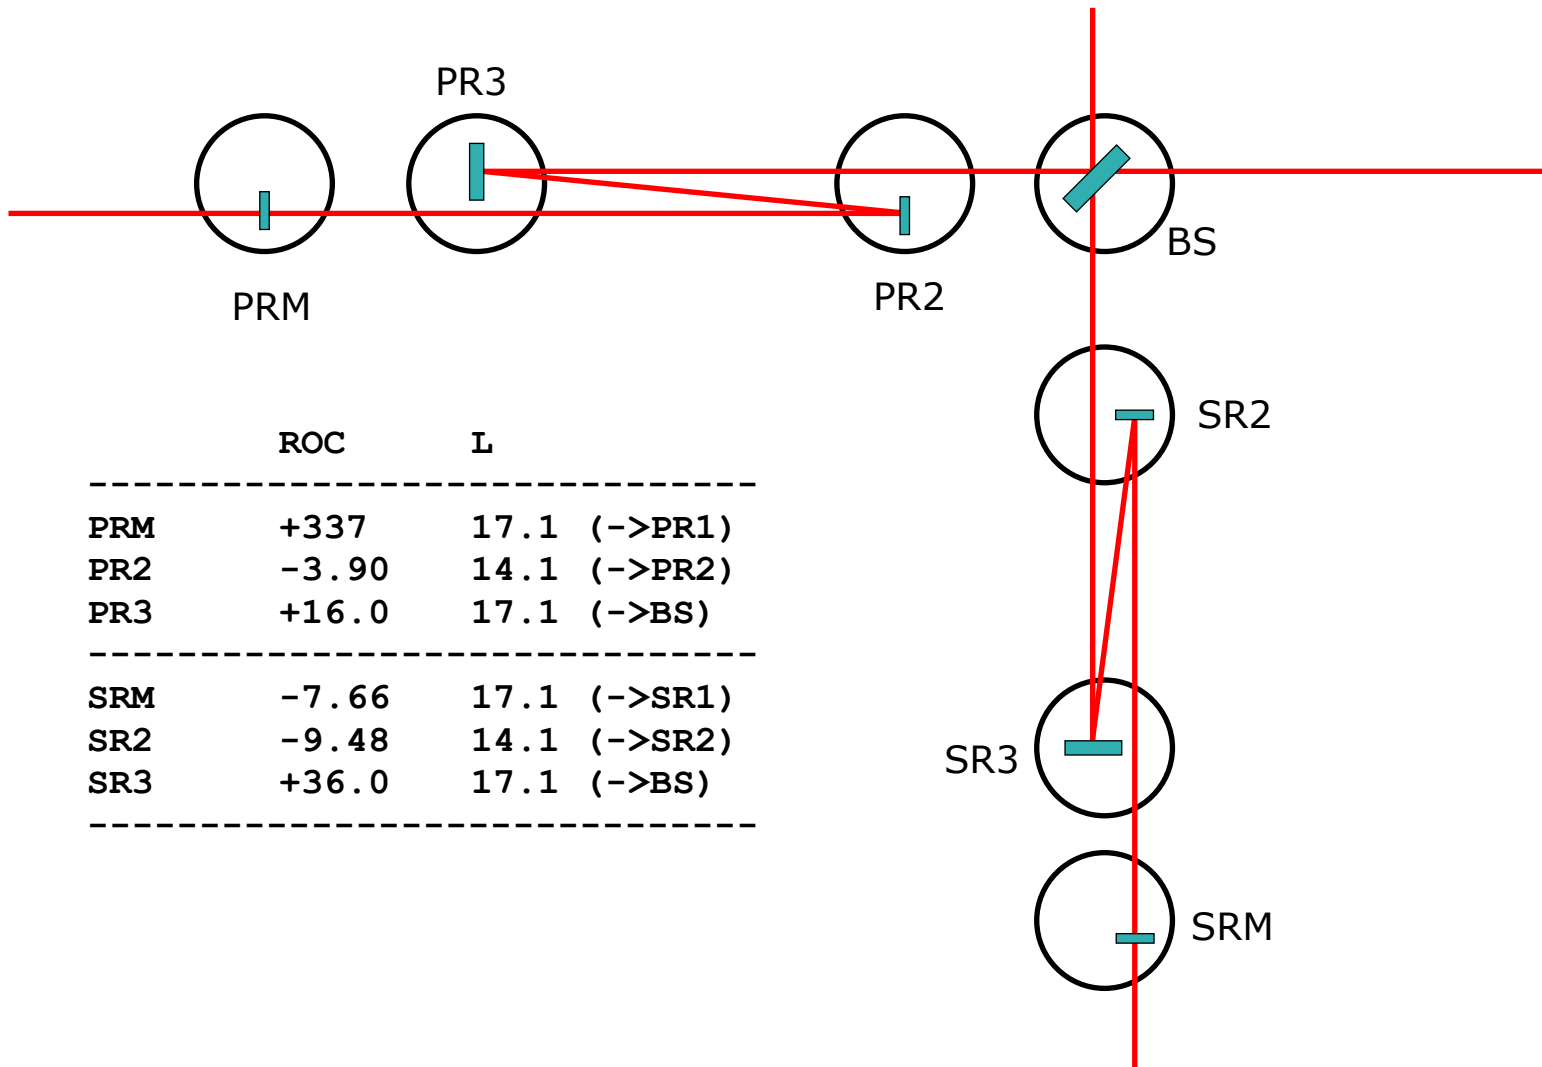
PR3

PRM

PR2

BS

SR2

SR3

SRM

| | ROC | L |
|---|---|---|
| PRM | +337 | 17.1 (->PR1) |
| PR2 | -3.90 | 14.1 (->PR2) |
| PR3 | +16.0 | 17.1 (->BS) |
| SRM | -7.66 | 17.1 (->SR1) |
| SR2 | -9.48 | 14.1 (->SR2) |
| SR3 | +36.0 | 17.1 (->BS) |